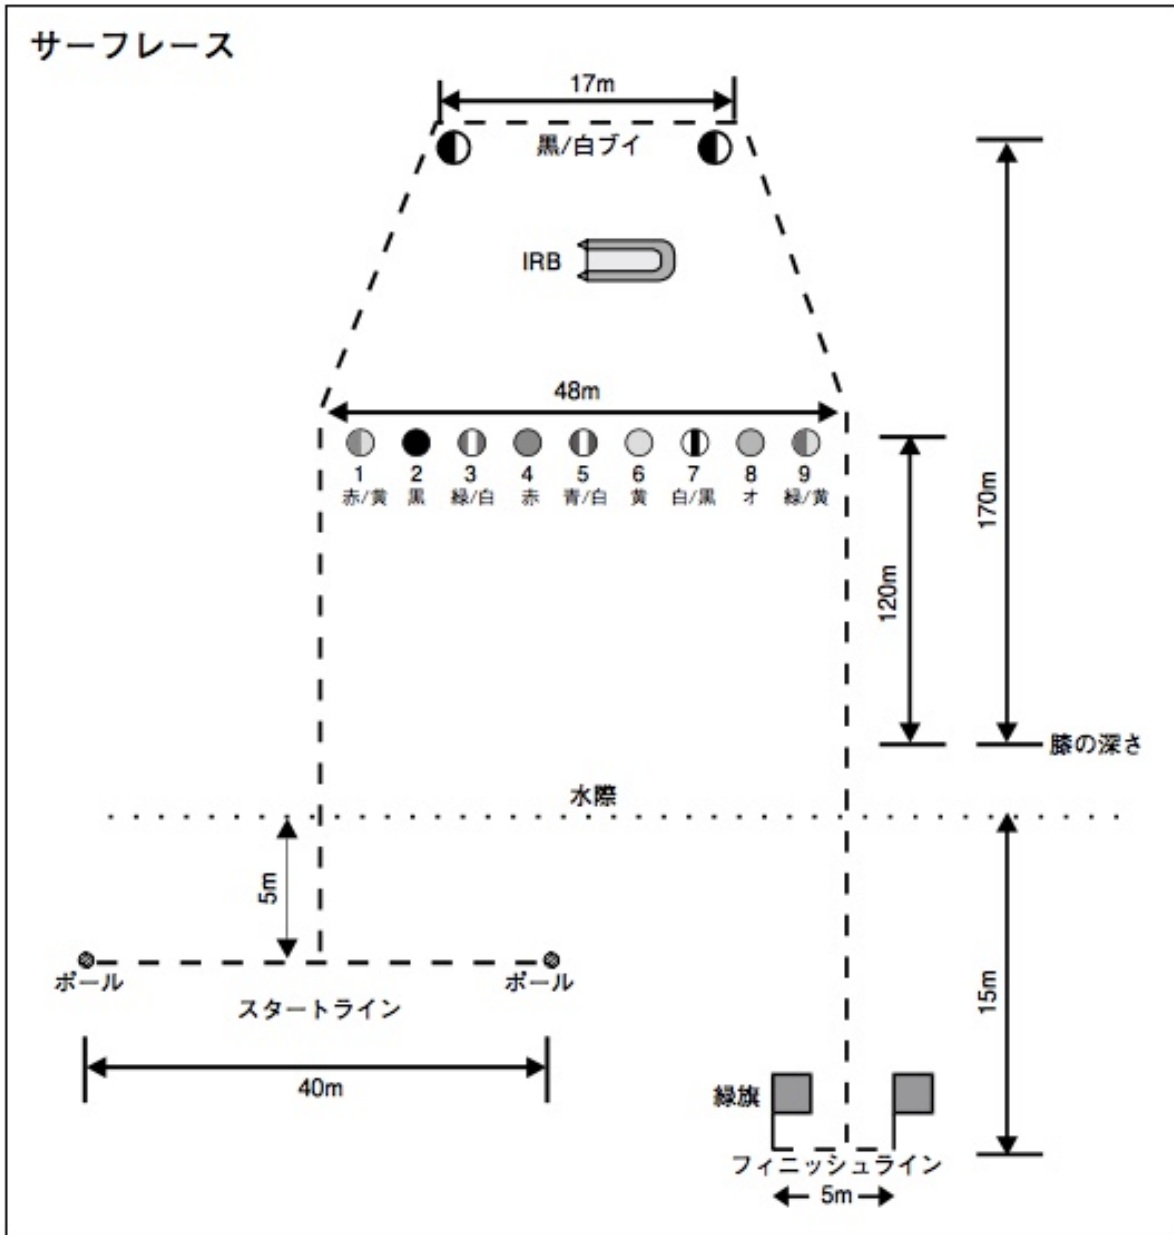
サーフレース

17m

黒/白ブイ

IRB

48m

1 赤/黄
2 黒
3 緑/白
4 赤
5 青/白
6 黄
7 白/黒
8 オ
9 緑/黄

170m

120m

膝の深さ

水際

5m

ポール

ポール

スタートライン

40m

15m

緑旗

フィニッシュライン

5m